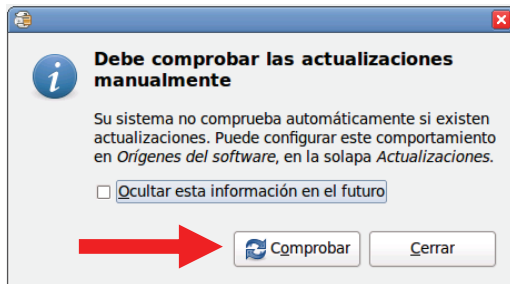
Debe comprobar las actualizaciones manualmente

Su sistema no comprueba automáticamente si existen actualizaciones. Puede configurar este comportamiento en *Orígenes del software*, en la solapa *Actualizaciones*.

Ocultar esta información en el futuro

Comprobar

Cerrar